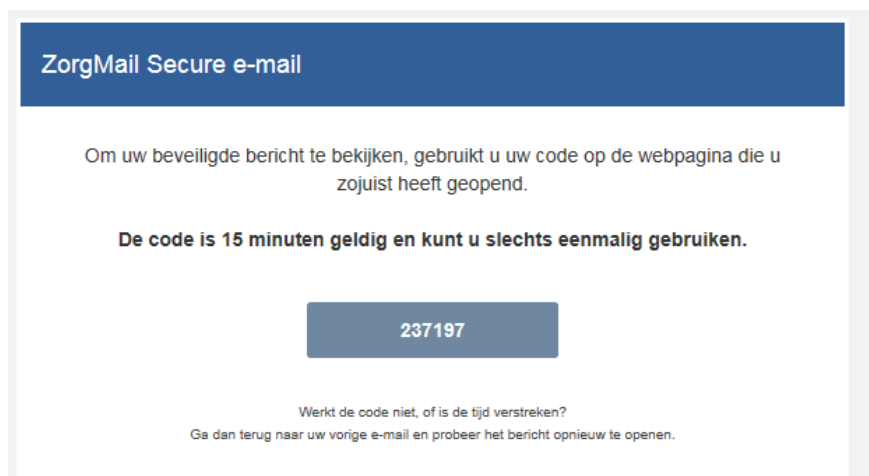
ZorgMail Secure e-mail

Om uw beveiligde bericht te bekijken, gebruikt u uw code op de webpagina die u zojuist heeft geopend.

**De code is 15 minuten geldig en kunt u slechts eenmalig gebruiken.**

237197

Werkt de code niet, of is de tijd verstreken?
Ga dan terug naar uw vorige e-mail en probeer het bericht opnieuw te openen.